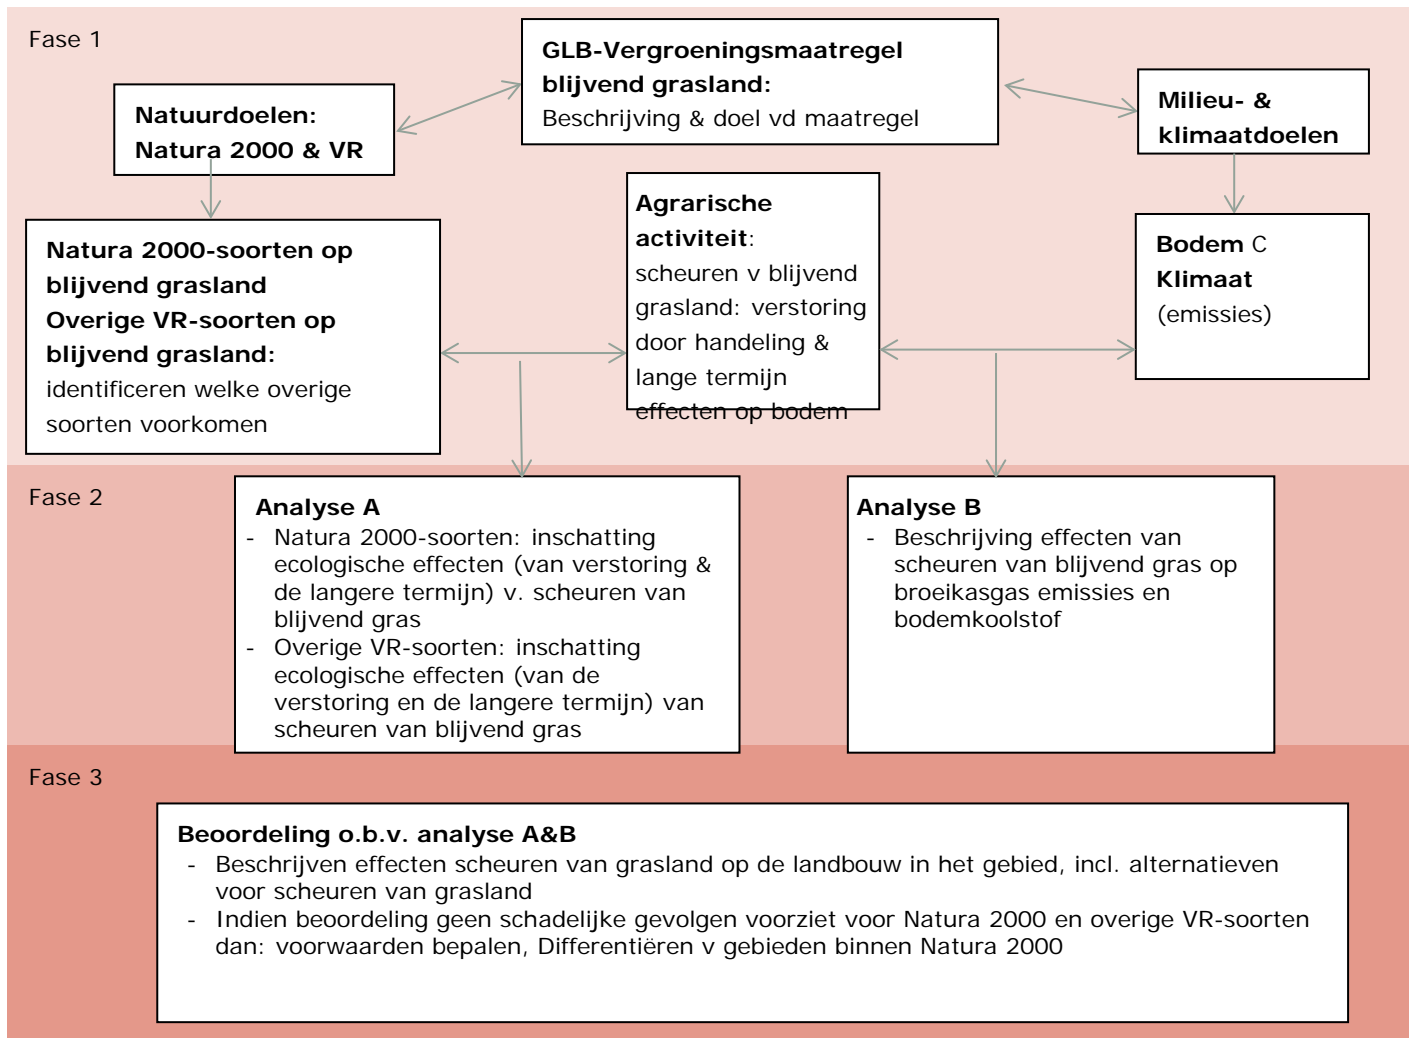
Fase 1

GLB-Vergroeningsmaatregel blijvend grasland:
Beschrijving & doel vd maatregel

Natuurdoelen:
Natura 2000 & VR

Milieu- & klimaatdoelen

Natura 2000-soorten op blijvend grasland
Overige VR-soorten op blijvend grasland:
identificeren welke overige soorten voorkomen

Agrarische activiteit:
scheuren v blijvend grasland: verstoring door handeling & lange termijn effecten op bodem

Bodem C
Klimaat
(emissies)

Fase 2

Analyse A
- Natura 2000-soorten: inschatting ecologische effecten (van verstoring & de langere termijn) v. scheuren van blijvend gras
- Overige VR-soorten: inschatting ecologische effecten (van de verstoring en de langere termijn) van scheuren van blijvend gras

Analyse B
- Beschrijving effecten van scheuren van blijvend gras op broeikasgas emissies en bodemkoolstof

Fase 3

Beoordeling o.b.v. analyse A&B
- Beschrijven effecten scheuren van grasland op de landbouw in het gebied, incl. alternatieven voor scheuren van grasland
- Indien beoordeling geen schadelijke gevolgen voorziet voor Natura 2000 en overige VR-soorten dan: voorwaarden bepalen, Differentiëren v gebieden binnen Natura 2000